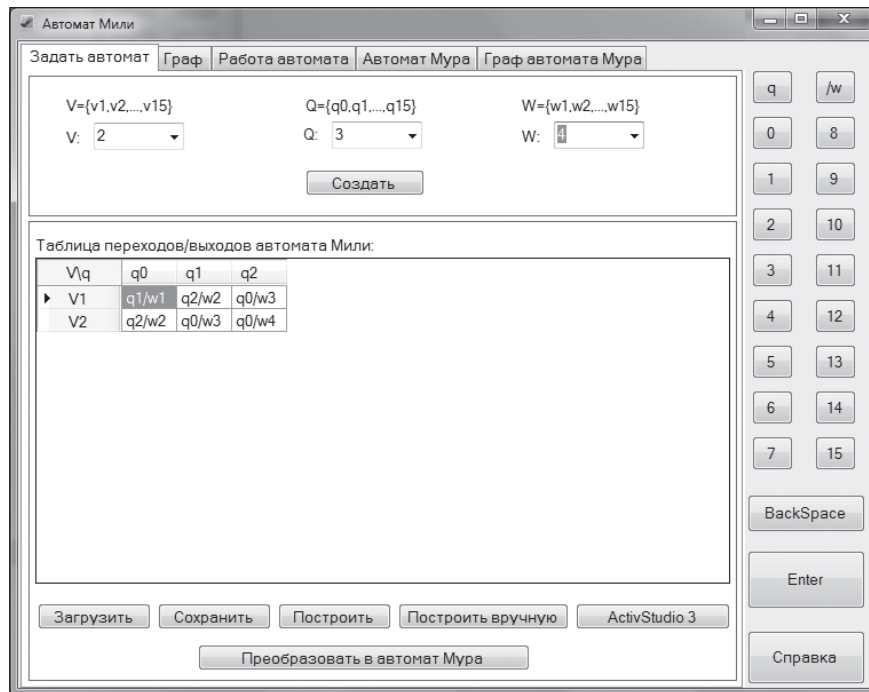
Автомат Мили

Задать автомат | Граф | Работа автомата | Автомат Мура | Граф автомата Мура

V={v1,v2,...,v15}
V: 2

Q={q0,q1,...,q15}
Q: 3

W={w1,w2,...,w15}
W: 4

Создать

Таблица переходов/выходов автомата Мили:

| V\q | q0 | q1 | q2 |
|---|---|---|---|
| V1 | q1/w1 | q2/w2 | q0/w3 |
| V2 | q2/w2 | q0/w3 | q0/w4 |

Загрузить | Сохранить | Построить | Построить вручную | ActivStudio 3

Преобразовать в автомат Мура

q | /w
0 | 8
1 | 9
2 | 10
3 | 11
4 | 12
5 | 13
6 | 14
7 | 15

BackSpace

Enter

Справка